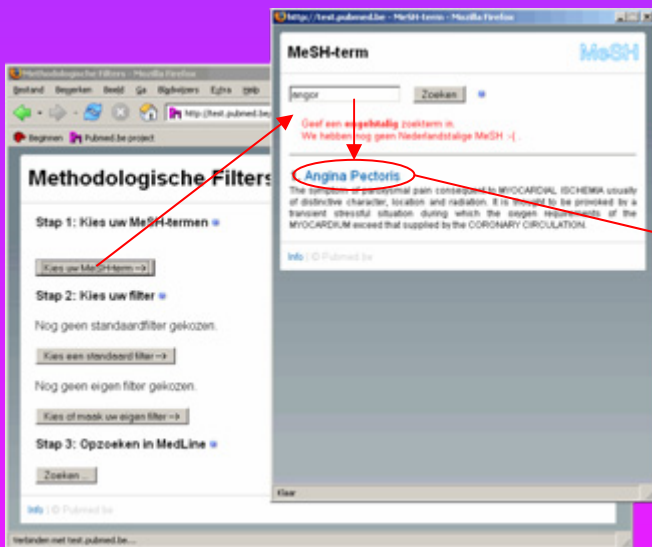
Methodologische Filters - Mozilla Firefox

Bestand Bewerken Beeld Ga Bladwijzers Extra Help

http://test.pubmed.be

Beginnen Pubmed.be project

Methodologische Filters

Stap 1: Kies uw MeSH-termen

Kies uw MeSH-term ->

Stap 2: Kies uw filter

Nog geen standaardfilter gekozen.

Kies een standaard filter ->

Nog geen eigen filter gekozen.

Kies of maak uw eigen filter ->

Stap 3: Opzoeken in MedLine

Zoeken ...

Info | © Pubmed.be

Verbonden met test.pubmed.be...

http://test.pubmed.be - MeSH-term - Mozilla Firefox

MeSH-term

MeSH

angor

Zoeken

Geef een engelstalig zoekterm in.
We hebben nog geen Nederlandstalige MeSH :-( .

Angina Pectoris

The sensation of paroxysmal pain consequent to MYOCARDIAL ISCHEMIA usually of distinctive character, location and radiation. It is thought to be provoked by a transient stressful situation during which the oxygen requirements of the MYOCARDIUM exceed that supplied by the CORONARY CIRCULATION.

Info | © Pubmed.be

Klaar